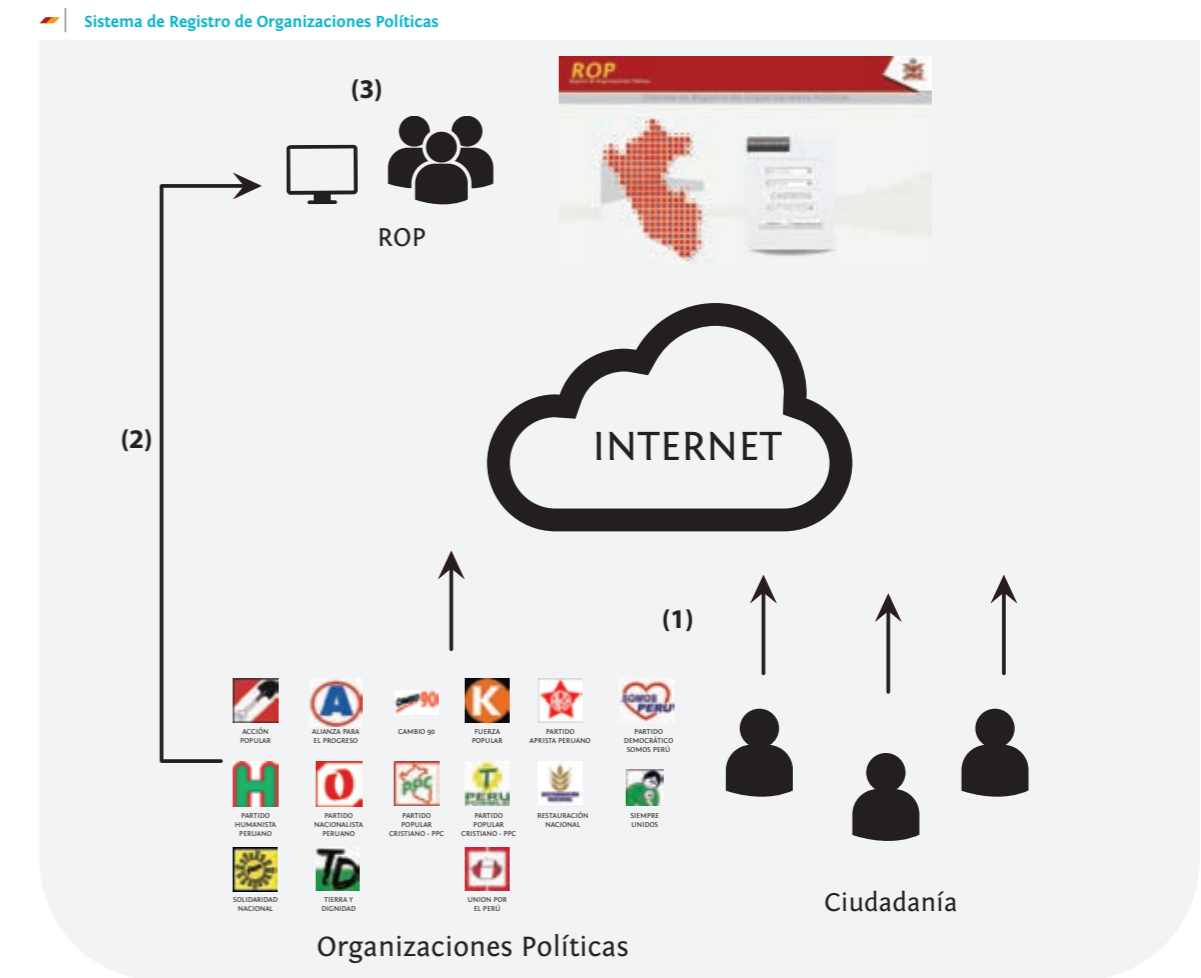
Sistema de Registro de Organizaciones Políticas

(3)

ROP

ROP

(2)

INTERNET

(1)

ACCIÓN POPULAR

ALIANZA PARA EL PROGRESO

CAMBIO 90

FUERZA POPULAR

PARTIDO APRISTA PERUANO

PARTIDO DEMOCRÁTICO SOMOS PERÚ

PARTIDO HUMANISTA PERUANO

PARTIDO NACIONALISTA PERUANO

PARTIDO POPULAR CRISTIANO - PPC

PARTIDO POPULAR CRISTIANO - PPC

RESTAURACIÓN NACIONAL

SIEMPRE UNIDOS

SOLIDARIDAD NACIONAL

TIERRA Y DIGNIDAD

UNION POR EL PERÚ

Organizaciones Políticas

Ciudadanía